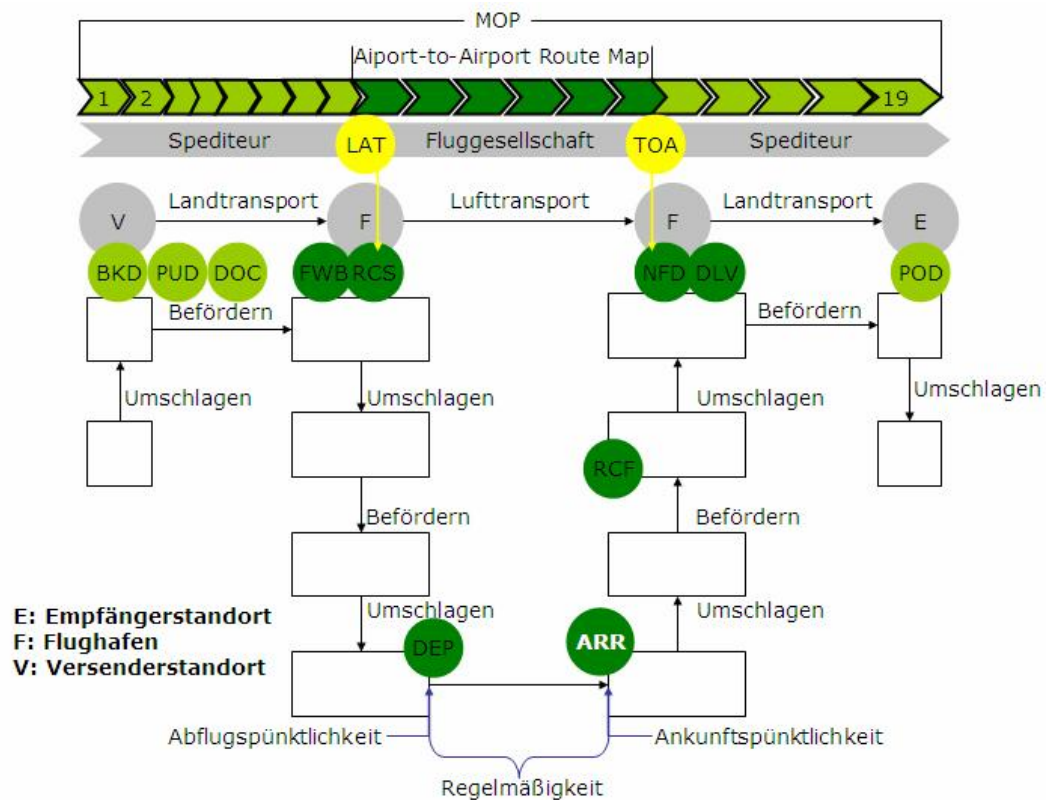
MOP

Aiport-to-Airport Route Map

1 2 19

Spediteur

LAT

Fluggesellschaft

TOA

Spediteur

V

Landtransport

F

Lufttransport

F

Landtransport

E

BKD PUD DOC

FWB RCS

NFD DLV

POD

Befördern

Befördern

Umschlagen

Umschlagen

Umschlagen

Umschlagen

RCF

Befördern

Befördern

E: Empfängerstandort
F: Flughafen
V: Versenderstandort

Umschlagen

Umschlagen

DEP

ARR

Abflugspünktlichkeit

Ankunftspünktlichkeit

Regelmäßigkeit